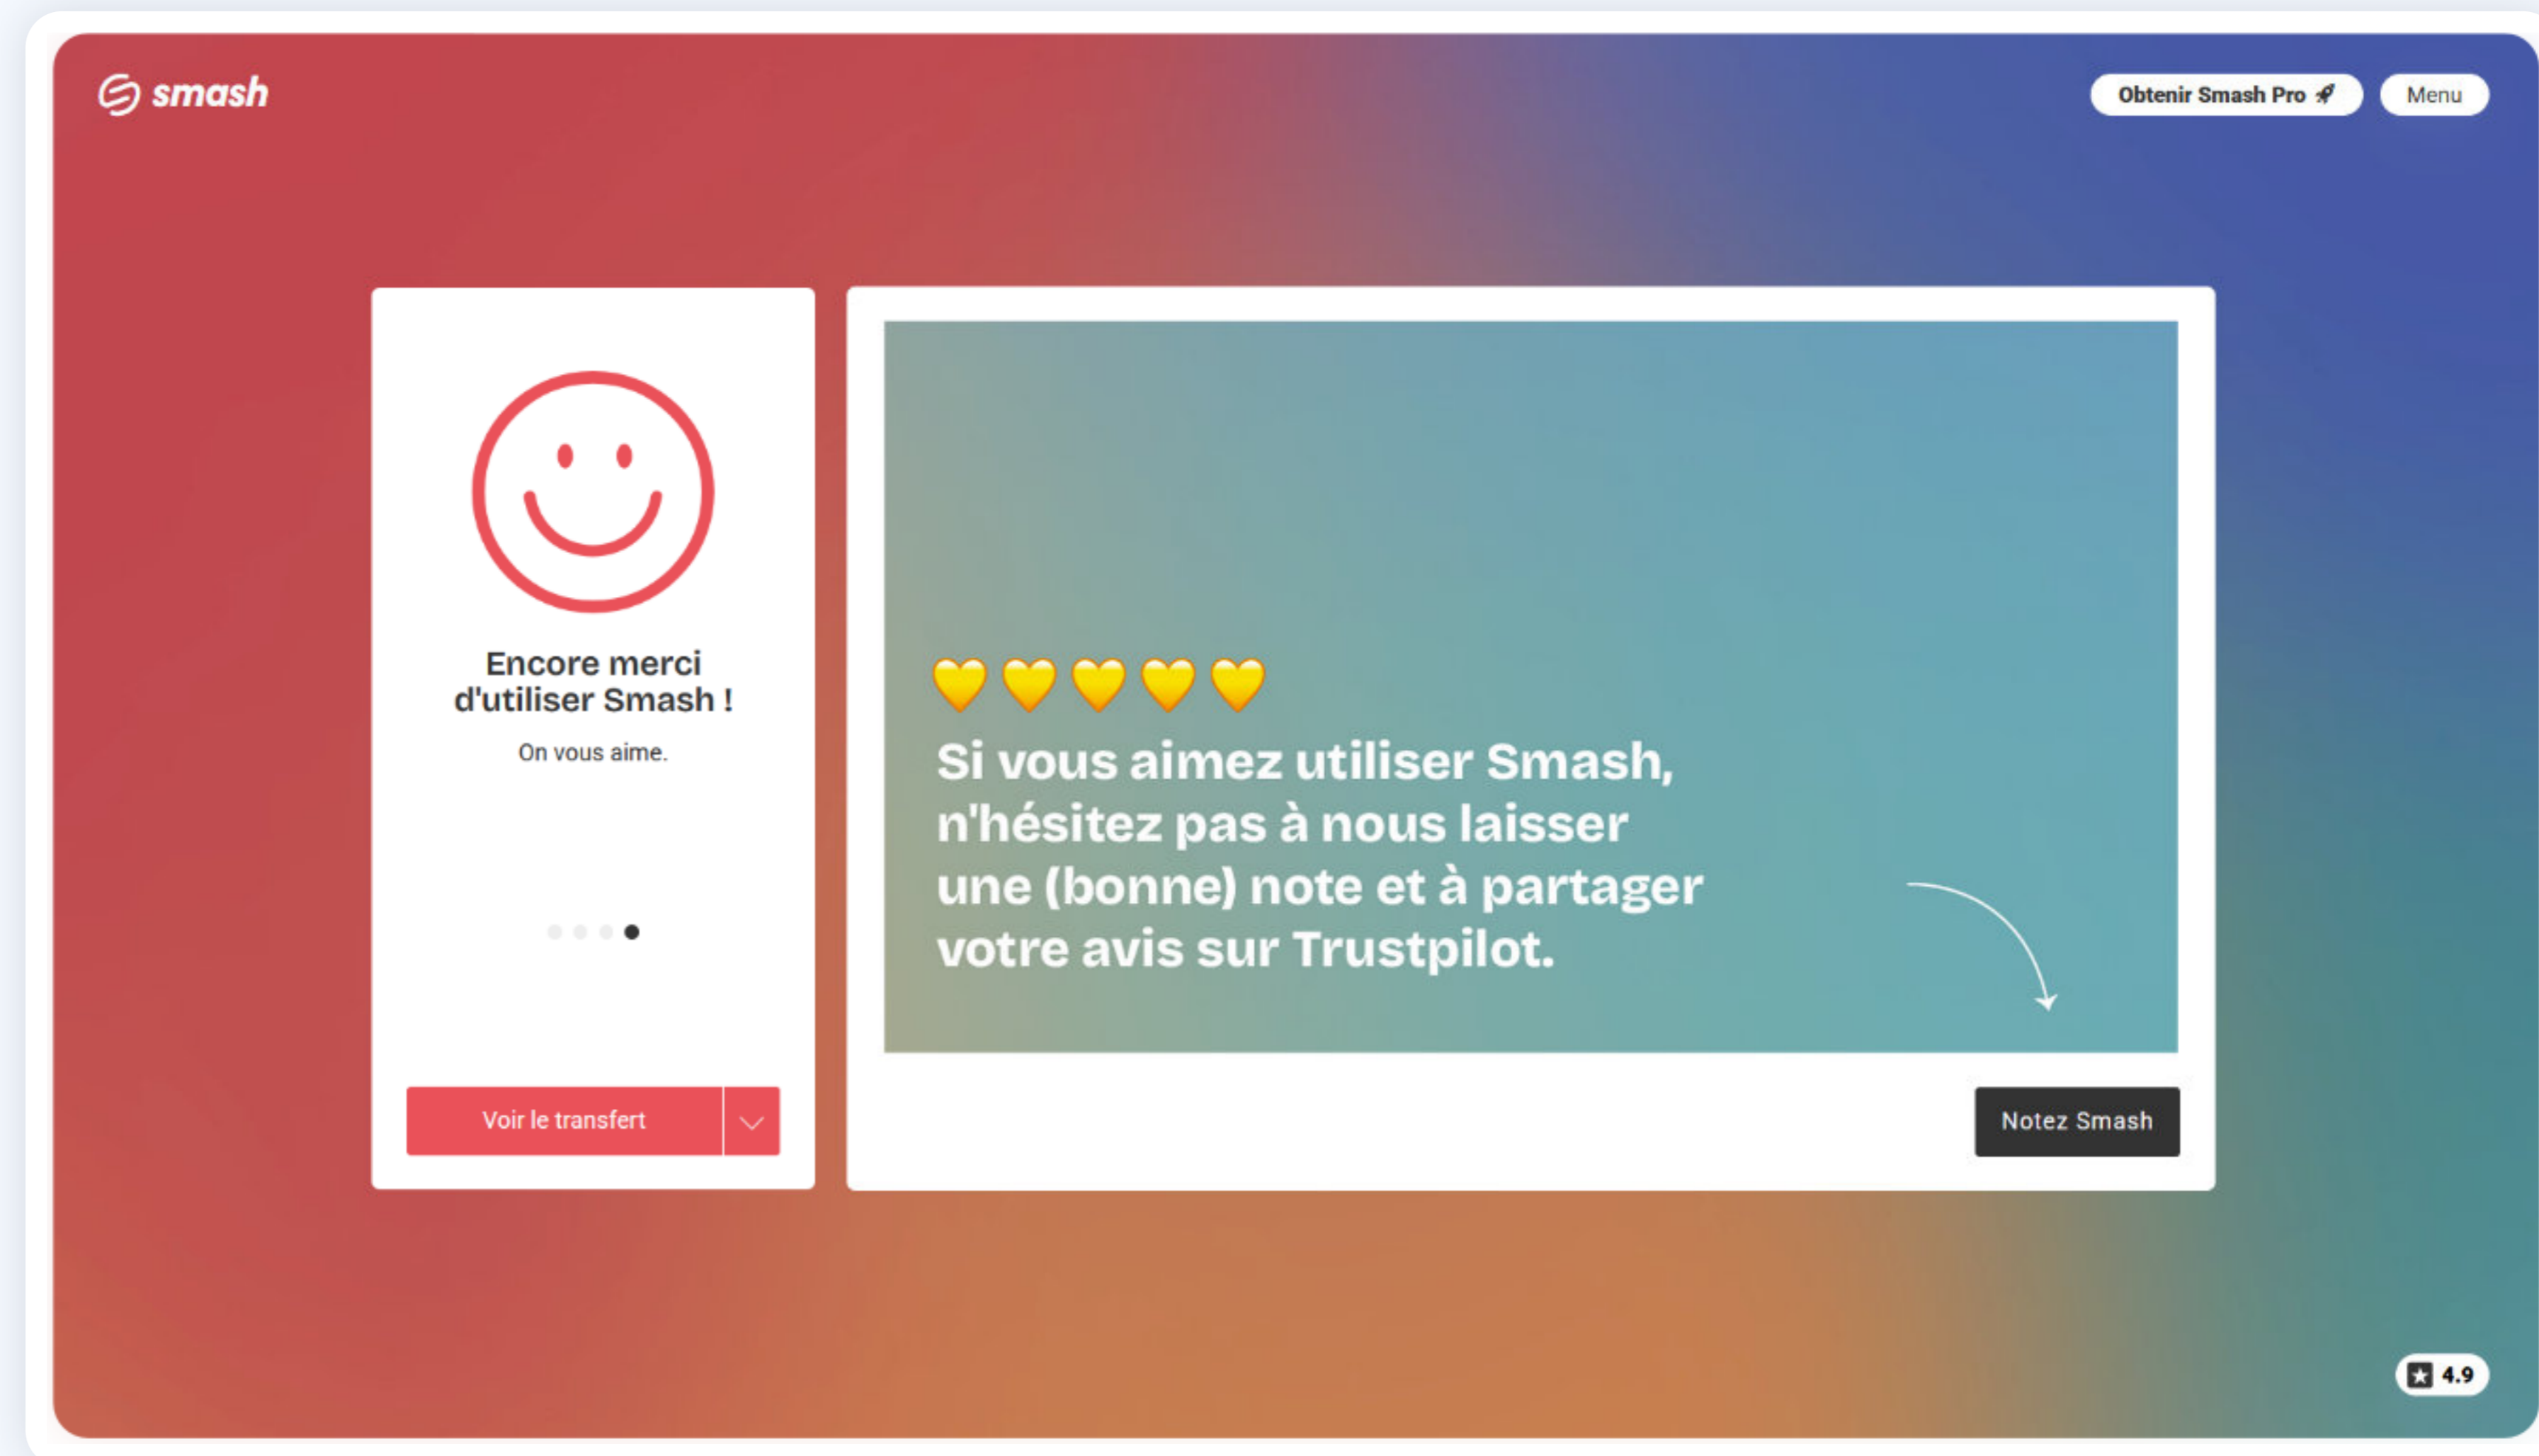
smash

Obtenir Smash Pro 🚀

Menu

Encore merci d'utiliser Smash !

On vous aime.

Voir le transfert

💛💛💛💛💛

Si vous aimez utiliser Smash, n'hésitez pas à nous laisser une (bonne) note et à partager votre avis sur Trustpilot.

Notez Smash

4.9